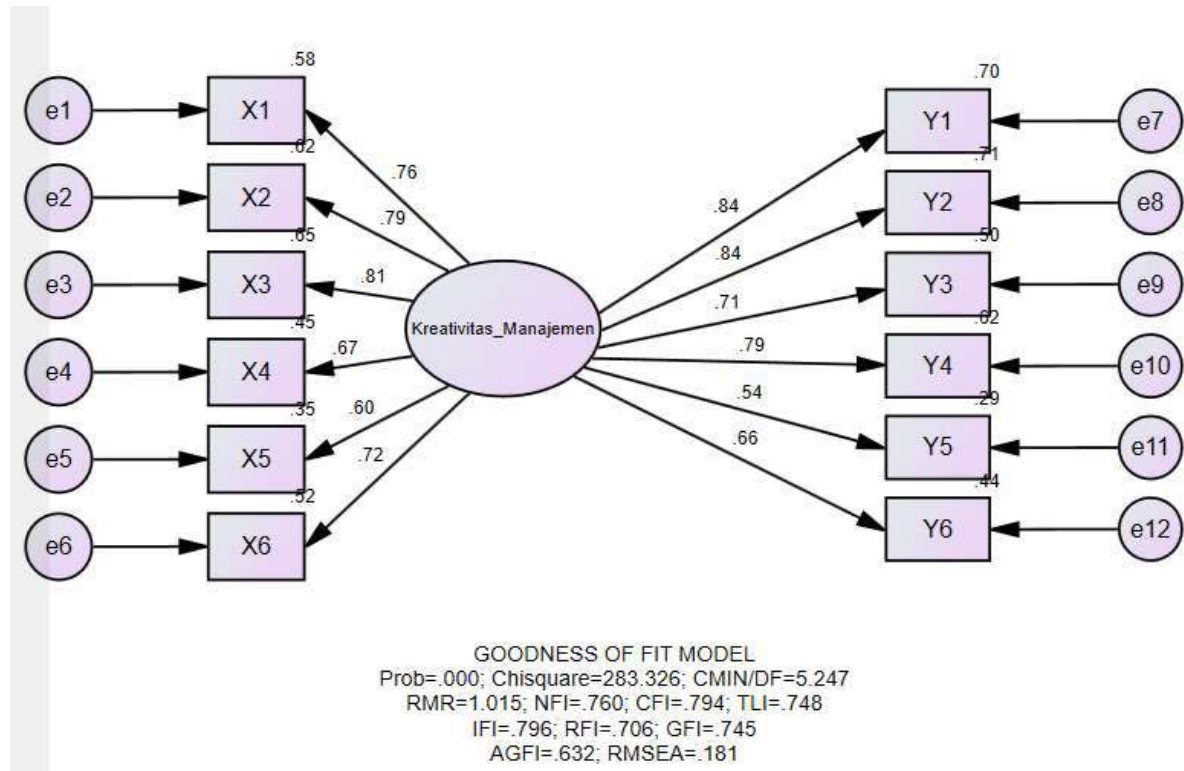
.58
e1 X1
.62
e2 X2
.65
e3 X3
.45
e4 X4
.35
e5 X5
.52
e6 X6

.76
.79
.81
.67
.60
.72

Kreativitas_Manajemen

.84
.84
.71
.79
.54
.66

.70
Y1 e7
.71
Y2 e8
.50
Y3 e9
.62
Y4 e10
.29
Y5 e11
.44
Y6 e12

GOODNESS OF FIT MODEL
Prob=.000; Chisquare=283.326; CMIN/DF=5.247
RMR=1.015; NFI=.760; CFI=.794; TLI=.748
IFI=.796; RFI=.706; GFI=.745
AGFI=.632; RMSEA=.181